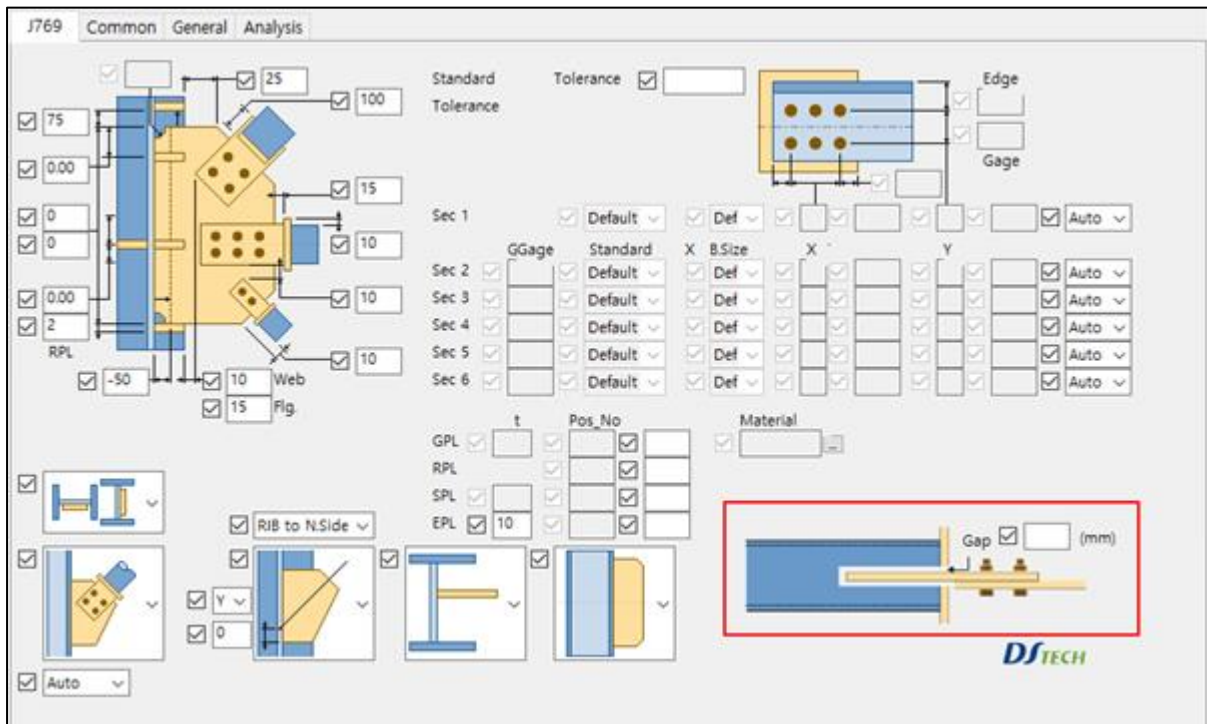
J769 Common General Analysis

25
100
75
0.00
15
0
0
10
0.00
10
2
RPL
10
-50
10 Web
15 Flg.

Standard Tolerance
Tolerance

Edge
Gage

Sec 1 Default Def Auto

GGage Standard X B.Size X Y

Sec 2 Default Def Auto
Sec 3 Default Def Auto
Sec 4 Default Def Auto
Sec 5 Default Def Auto
Sec 6 Default Def Auto

t Pos_No Material
GPL
RPL
SPL
EPL 10

RIB to N.Side
Y
0
Auto

Gap (mm)

DSTECH